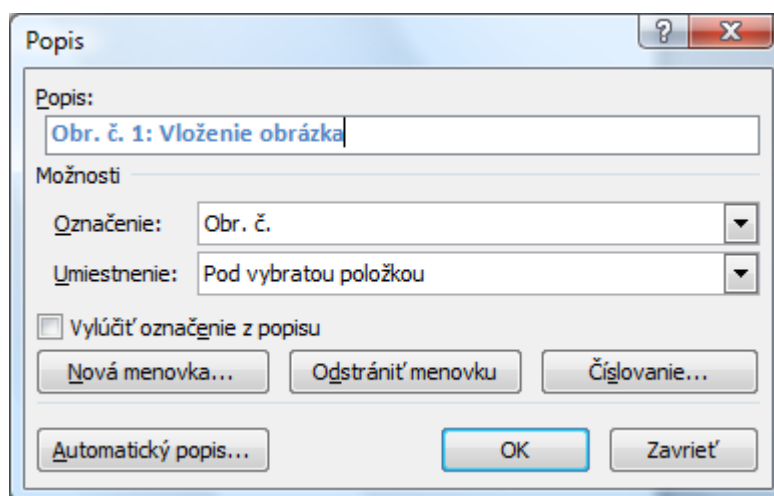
Popis

?

X

Popis:

Obr. č. 1: Vloženie obrázka

Možnosti

Označenie: Obr. č.

Umiestnenie: Pod vybratou položkou

Vylúčiť označenie z popisu

Nová menovka...

Odstrániť menovku

Číslovanie...

Automatický popis...

OK

Zavrieť